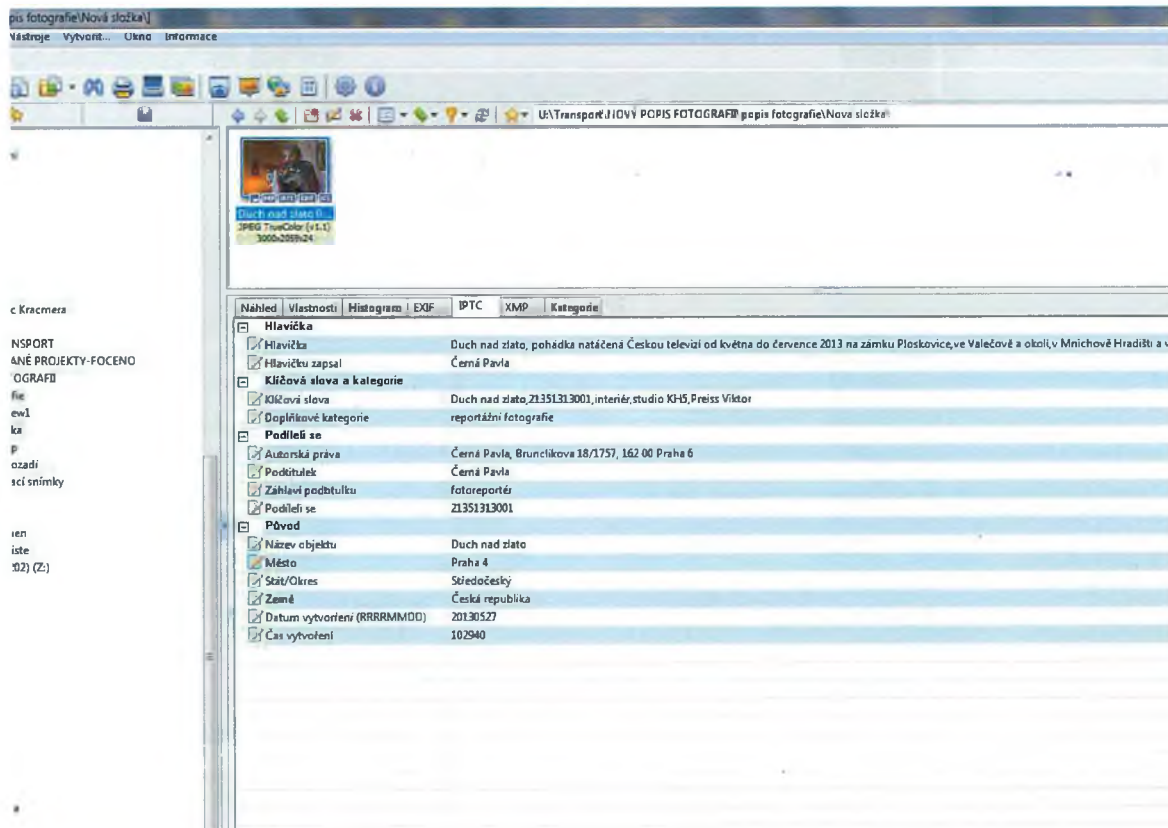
pis fotografie\Nová složka\]
Nástroje Vytvořit... Okno Informace

U:\Transport\NOVÝ POPIS FOTOGRAFIÍ\popis fotografie\Nova složka

Duch nad zlato B...
JPEG TrueColor (v1.1)
3000x2059x24

c Kracmera

NSPORT
ANÉ PROJEKTY-FOCENO
OGRAFII
fie
ew1
ka
P
ozadí
scí snímky

ien
iste
02) (Z:)

Náhled | Vlastnosti | Histogram | EXIF | IPTC | XMP | Kategorie

| | |
|---|---|
| Hlavička | |
| Hlavička | Duch nad zlato, pohádka natáčená Českou televizí od května do července 2013 na zámku Ploskovice,ve Valečově a okolí,v Mnichově Hradišti a v |
| Hlavičku zapsal | Černá Pavla |
| Klíčová slova a kategorie | |
| Klíčová slova | Duch nad zlato,21351313001,interiér,studio KH5,Preiss Viktor |
| Doplňkové kategorie | reportážní fotografie |
| Podílelí se | |
| Autorská práva | Černá Pavla, Brunclikova 18/1757, 162 00 Praha 6 |
| Podtitulek | Černá Pavla |
| Záhlaví podtitulku | fotoreportér |
| Podílelí se | 21351313001 |
| Původ | |
| Název objektu | Duch nad zlato |
| Město | Praha 4 |
| Stát/Okres | Středočeský |
| Země | Česká republika |
| Datum vytvoření (RRRRMMDD) | 20130527 |
| Čas vytvoření | 102940 |